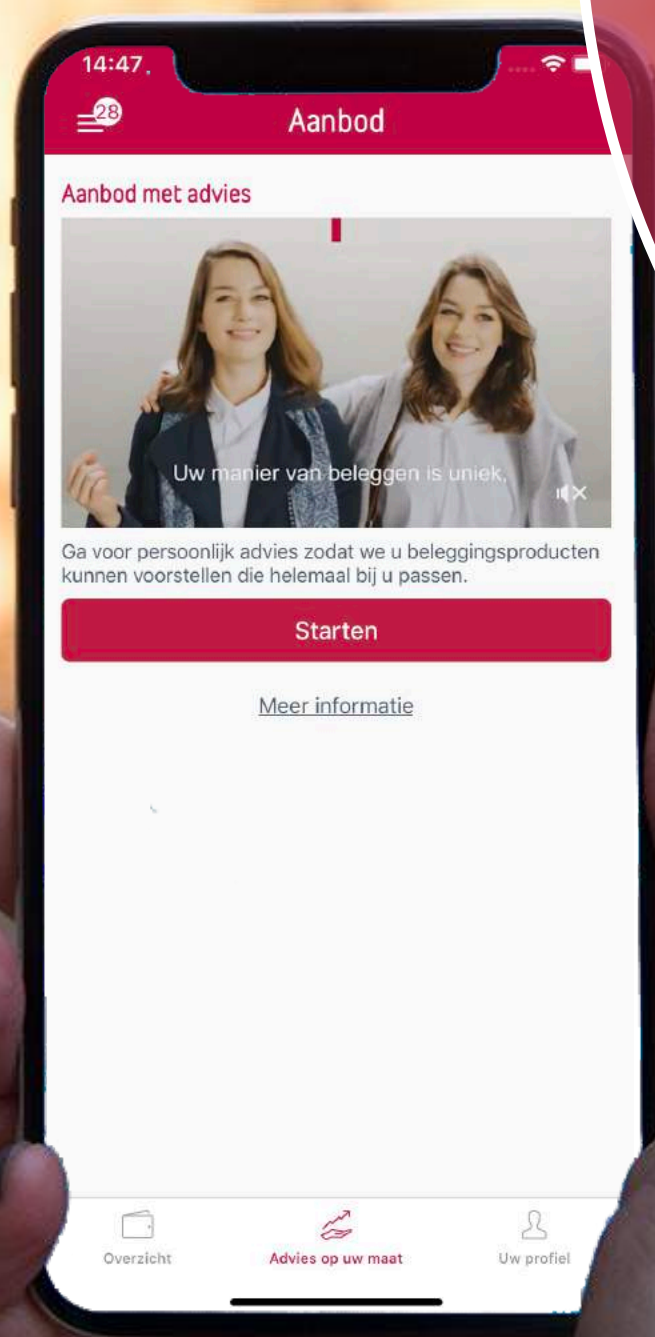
14:47

28

Aanbod

Aanbod met advies

Uw manier van beleggen is uniek.

Ga voor persoonlijk advies zodat we u beleggingsproducten kunnen voorstellen die helemaal bij u passen.

Starten

Meer informatie

Overzicht

Advies op uw maat

Uw profiel